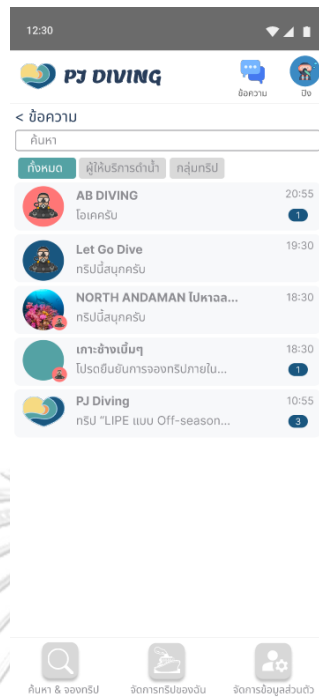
12:30

PJ DIVING

ข้อความ

ปิง

< ข้อความ

ค้นหา

ทั้งหมด

ผู้ให้บริการดำน้ำ

กลุ่มทริป

AB DIVING
20:55
โอเคครับ
1

Let Go Dive
19:30
ทริปนี้สนุกครับ

NORTH ANDAMAN ไปหาฉล...
18:30
ทริปนี้สนุกครับ

เกาะช้างเข้มๆ
18:30
โปรดยืนยันการจองทริปภายใน...
1

PJ Diving
10:55
ทริป "LIPE แบบ Off-season...
3

ค้นหา & จองทริป

จัดการทริปของฉัน

จัดการข้อมูลส่วนตัว